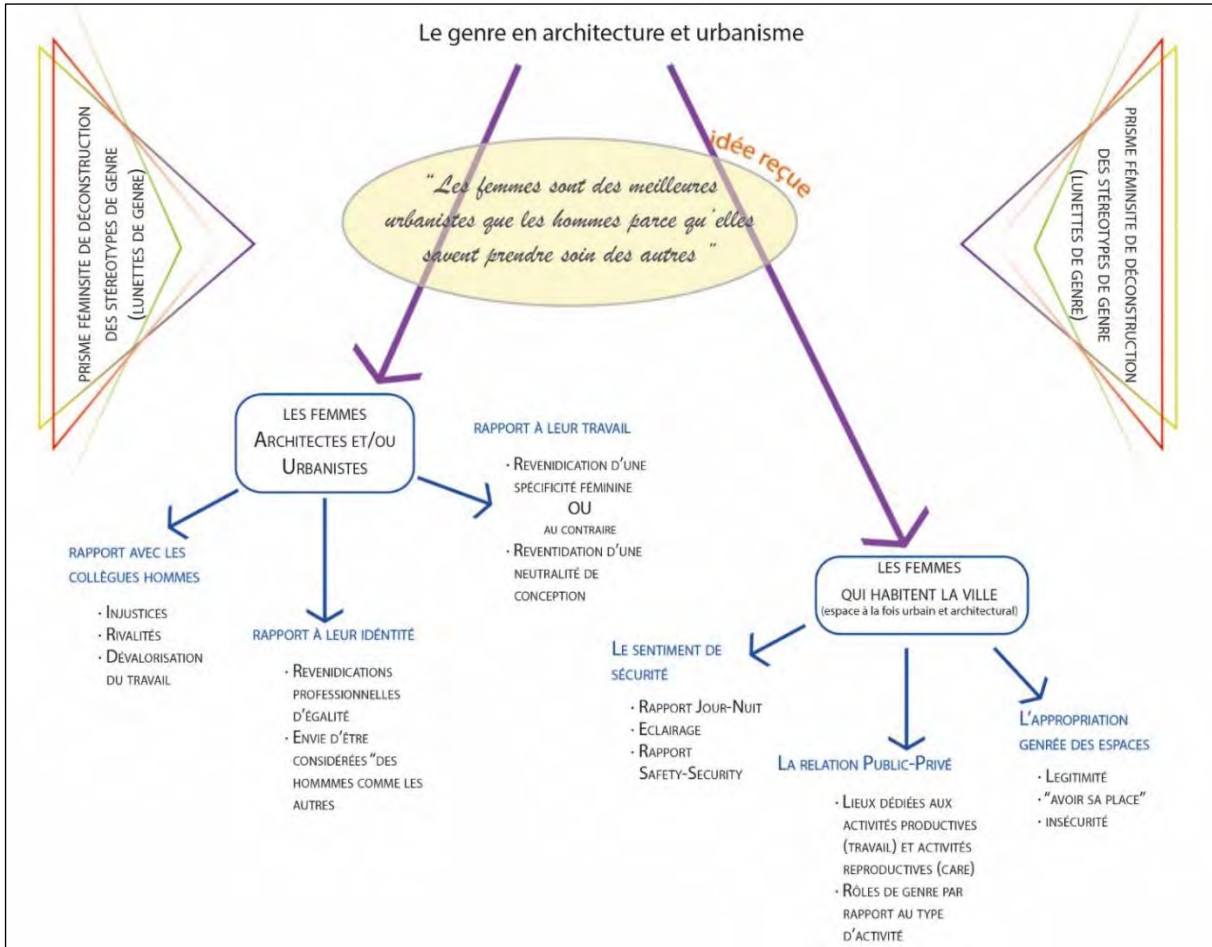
Le genre en architecture et urbanisme

Prisme féminsite de déconstruction des stéréotypes de genre (lunettes de genre)

idée reçue

"Les femmes sont des meilleures urbanistes que les hommes parce qu'elles savent prendre soin des autres"

Prisme féminsite de déconstruction des stéréotypes de genre (lunettes de genre)

Les femmes Architectes et/ou Urbanistes

Rapport à leur travail
· Revenidication d'une spécificité féminine
ou
au contraire
· Reventidation d'une neutralité de conception

Rapport avec les collègues hommes
· Injustices
· Rivalités
· Dévalorisation du travail

Rapport à leur identité
· Revenidications professionnelles d'égalité
· Envie d'être considérées "des hommes comme les autres

Les femmes qui habitent la ville
(espace à la fois urbain et architectural)

Le sentiment de sécurité
· Rapport Jour-Nuit
· Eclairage
· Rapport Safety-Security

La relation Public-Privé
· Lieux dédiées aux activités productives (travail) et activités reproductives (care)
· Rôles de genre par rapport au type d'activité

L'appropriation genrée des espaces
· Legitimité
· "avoir sa place"
· insécurité